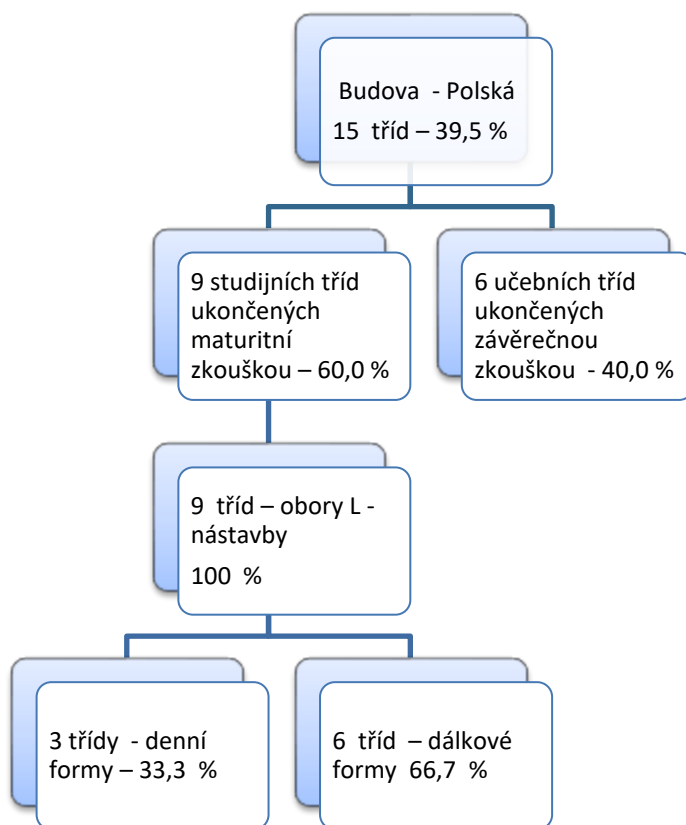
Budova - Polská
15 tříd – 39,5 %

9 studijních tříd ukončených maturitní zkouškou – 60,0 %

6 učebních tříd ukončených závěrečnou zkouškou - 40,0 %

9 tříd – obory L - nástavby
100 %

3 třídy - denní formy – 33,3 %

6 tříd – dálkové formy 66,7 %